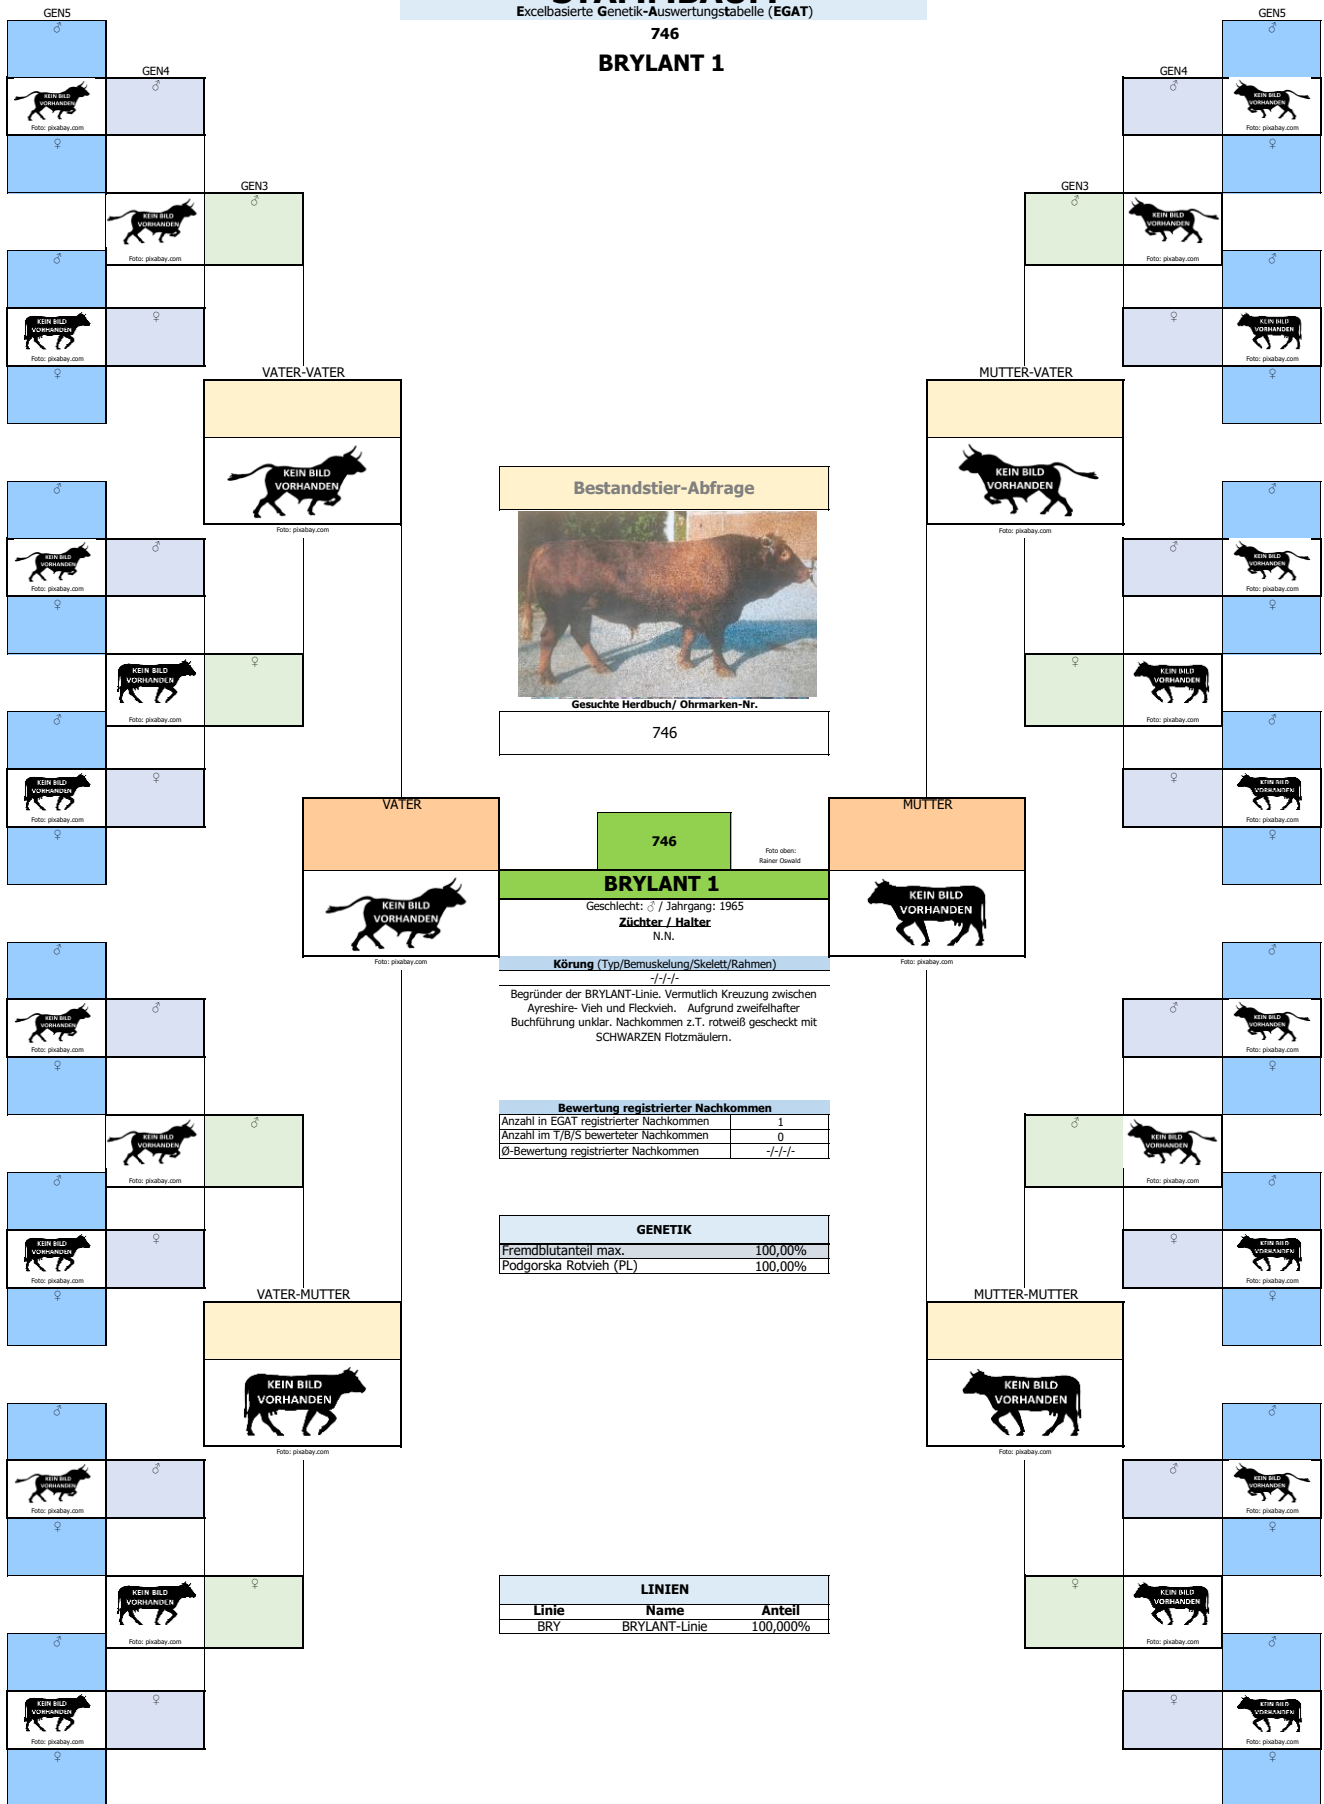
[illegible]
Excelbasierte Genetik-Auswertungstabelle (EGAT)

746

BRYLANT 1

GEN5 ♂
GEN4 ♂
KEIN BILD VORHANDEN
Foto: pixabay.com
♀
GEN3 ♂
KEIN BILD VORHANDEN
Foto: pixabay.com
♂
KEIN BILD VORHANDEN
Foto: pixabay.com
♀
♀

VATER-VATER
KEIN BILD VORHANDEN
Foto: pixabay.com

MUTTER-VATER
KEIN BILD VORHANDEN
Foto: pixabay.com

Bestandstier-Abfrage
Gesuchte Herdbuch/ Ohrmarken-Nr.
746

VATER
KEIN BILD VORHANDEN
Foto: pixabay.com

746
Foto oben: Rainer Oswald

MUTTER
KEIN BILD VORHANDEN
Foto: pixabay.com

BRYLANT 1
Geschlecht: ♂ / Jahrgang: 1965
Züchter / Halter
N.N.
Körung (Typ/Bemuskelung/Skelett/Rahmen)
-/-/-/-
Begründer der BRYLANT-Linie. Vermutlich Kreuzung zwischen Ayreshire- Vieh und Fleckvieh. Aufgrund zweifelhafter Buchführung unklar. Nachkommen z.T. rotweiß gescheckt mit SCHWARZEN Flotzmäulern.

| Bewertung registrierter Nachkommen | |
|---|---|
| Anzahl in EGAT registrierter Nachkommen | 1 |
| Anzahl im T/B/S bewerteter Nachkommen | 0 |
| Ø-Bewertung registrierter Nachkommen | -/-/-/- |

| GENETIK | |
|---|---|
| Fremdblutanteil max. | 100,00% |
| Podgorska Rotvieh (PL) | 100,00% |

VATER-MUTTER
KEIN BILD VORHANDEN
Foto: pixabay.com

MUTTER-MUTTER
KEIN BILD VORHANDEN
Foto: pixabay.com

LINIEN
| Linie | Name | Anteil |
|---|---|---|
| BRY | BRYLANT-Linie | 100,000% |